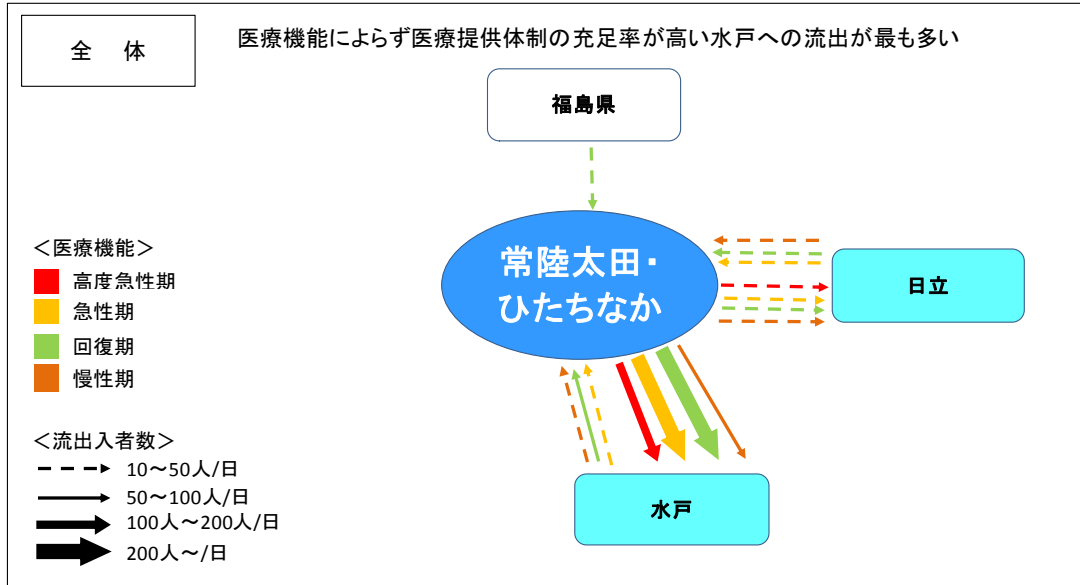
全　体

医療機能によらず医療提供体制の充足率が高い水戸への流出が最も多い

福島県

常陸太田・ひたちなか

日立

水戸

＜医療機能＞
高度急性期
急性期
回復期
慢性期

＜流出入者数＞
10〜50人/日
50〜100人/日
100人〜200人/日
200人〜/日